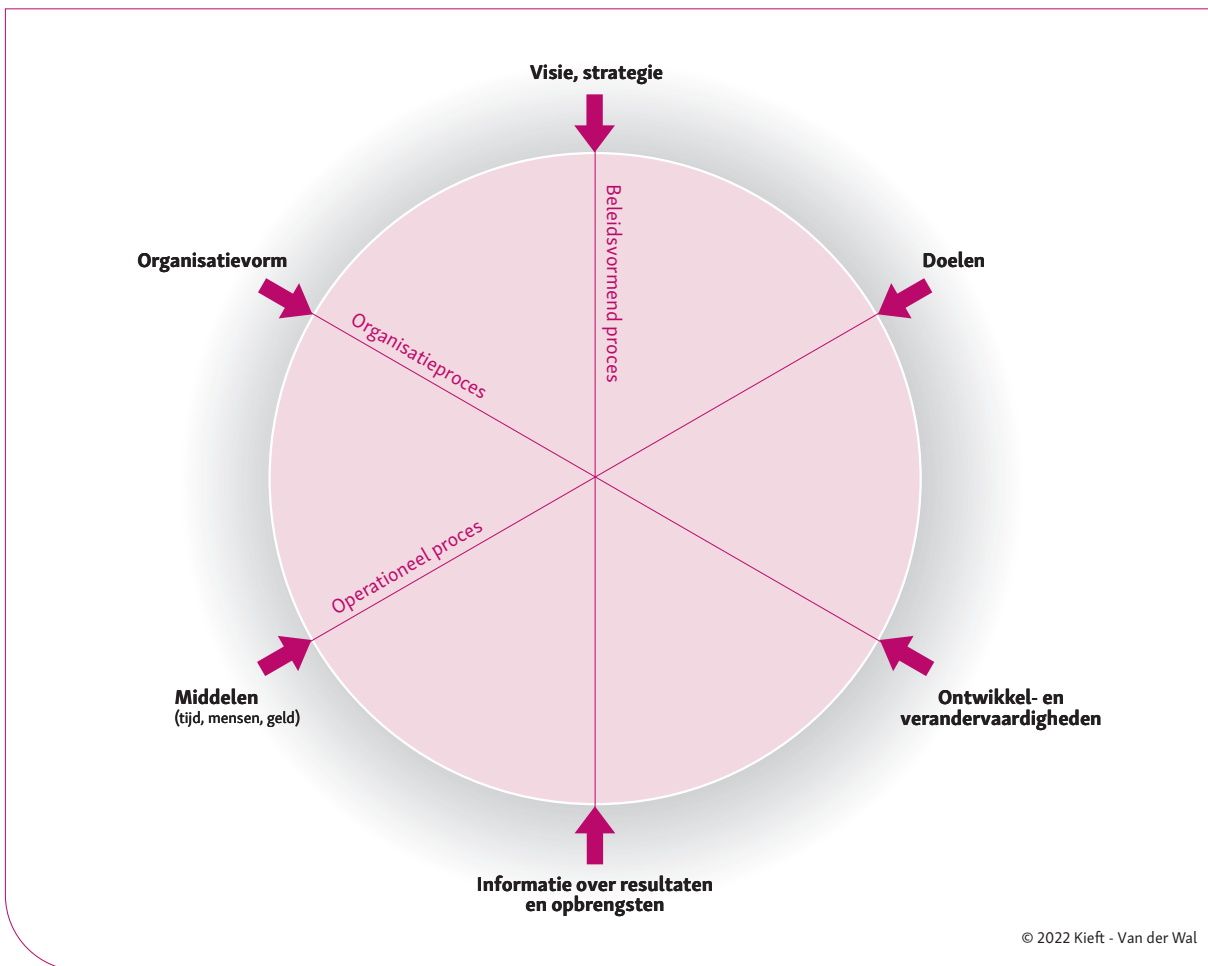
Visie, strategie

Beleidsvormend proces

Organisatievorm

Organisatieproces

Doelen

Operationeel proces

Middelen
(tijd, mensen, geld)

Ontwikkel- en verandervaardigheden

Informatie over resultaten en opbrengsten

© 2022 Kieft - Van der Wal